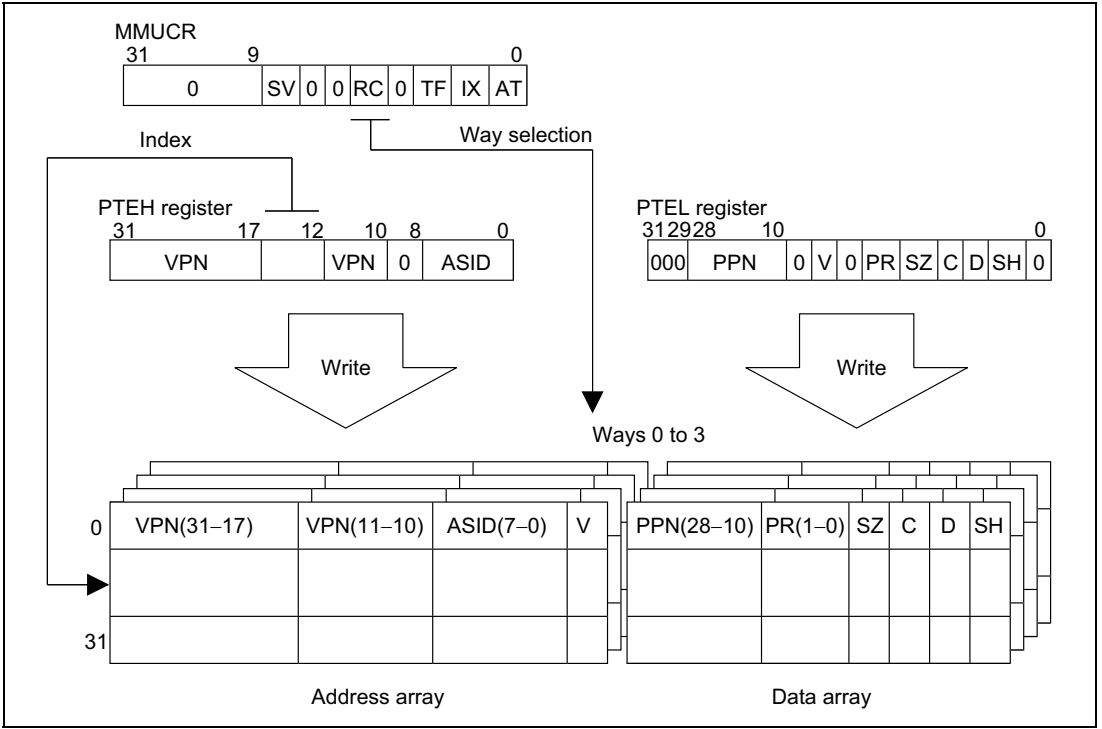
MMUCR
31 9 0

| 0 | SV | 0 | 0 | RC | 0 | TF | IX | AT |
|---|---|---|---|---|---|---|---|---|

Index

Way selection

PTEH register
31 17 12 10 8 0

| VPN | | VPN | 0 | ASID |
|---|---|---|---|---|

PTEL register
31 29 28 10 0

| 000 | PPN | 0 | V | 0 | PR | SZ | C | D | SH | 0 |
|---|---|---|---|---|---|---|---|---|---|---|

Write

Write

Ways 0 to 3

0

| VPN(31–17) | VPN(11–10) | ASID(7–0) | V |
|---|---|---|---|
| | | | |
| | | | |

31

| PPN(28–10) | PR(1–0) | SZ | C | D | SH |
|---|---|---|---|---|---|
| | | | | | |
| | | | | | |

Address array

Data array